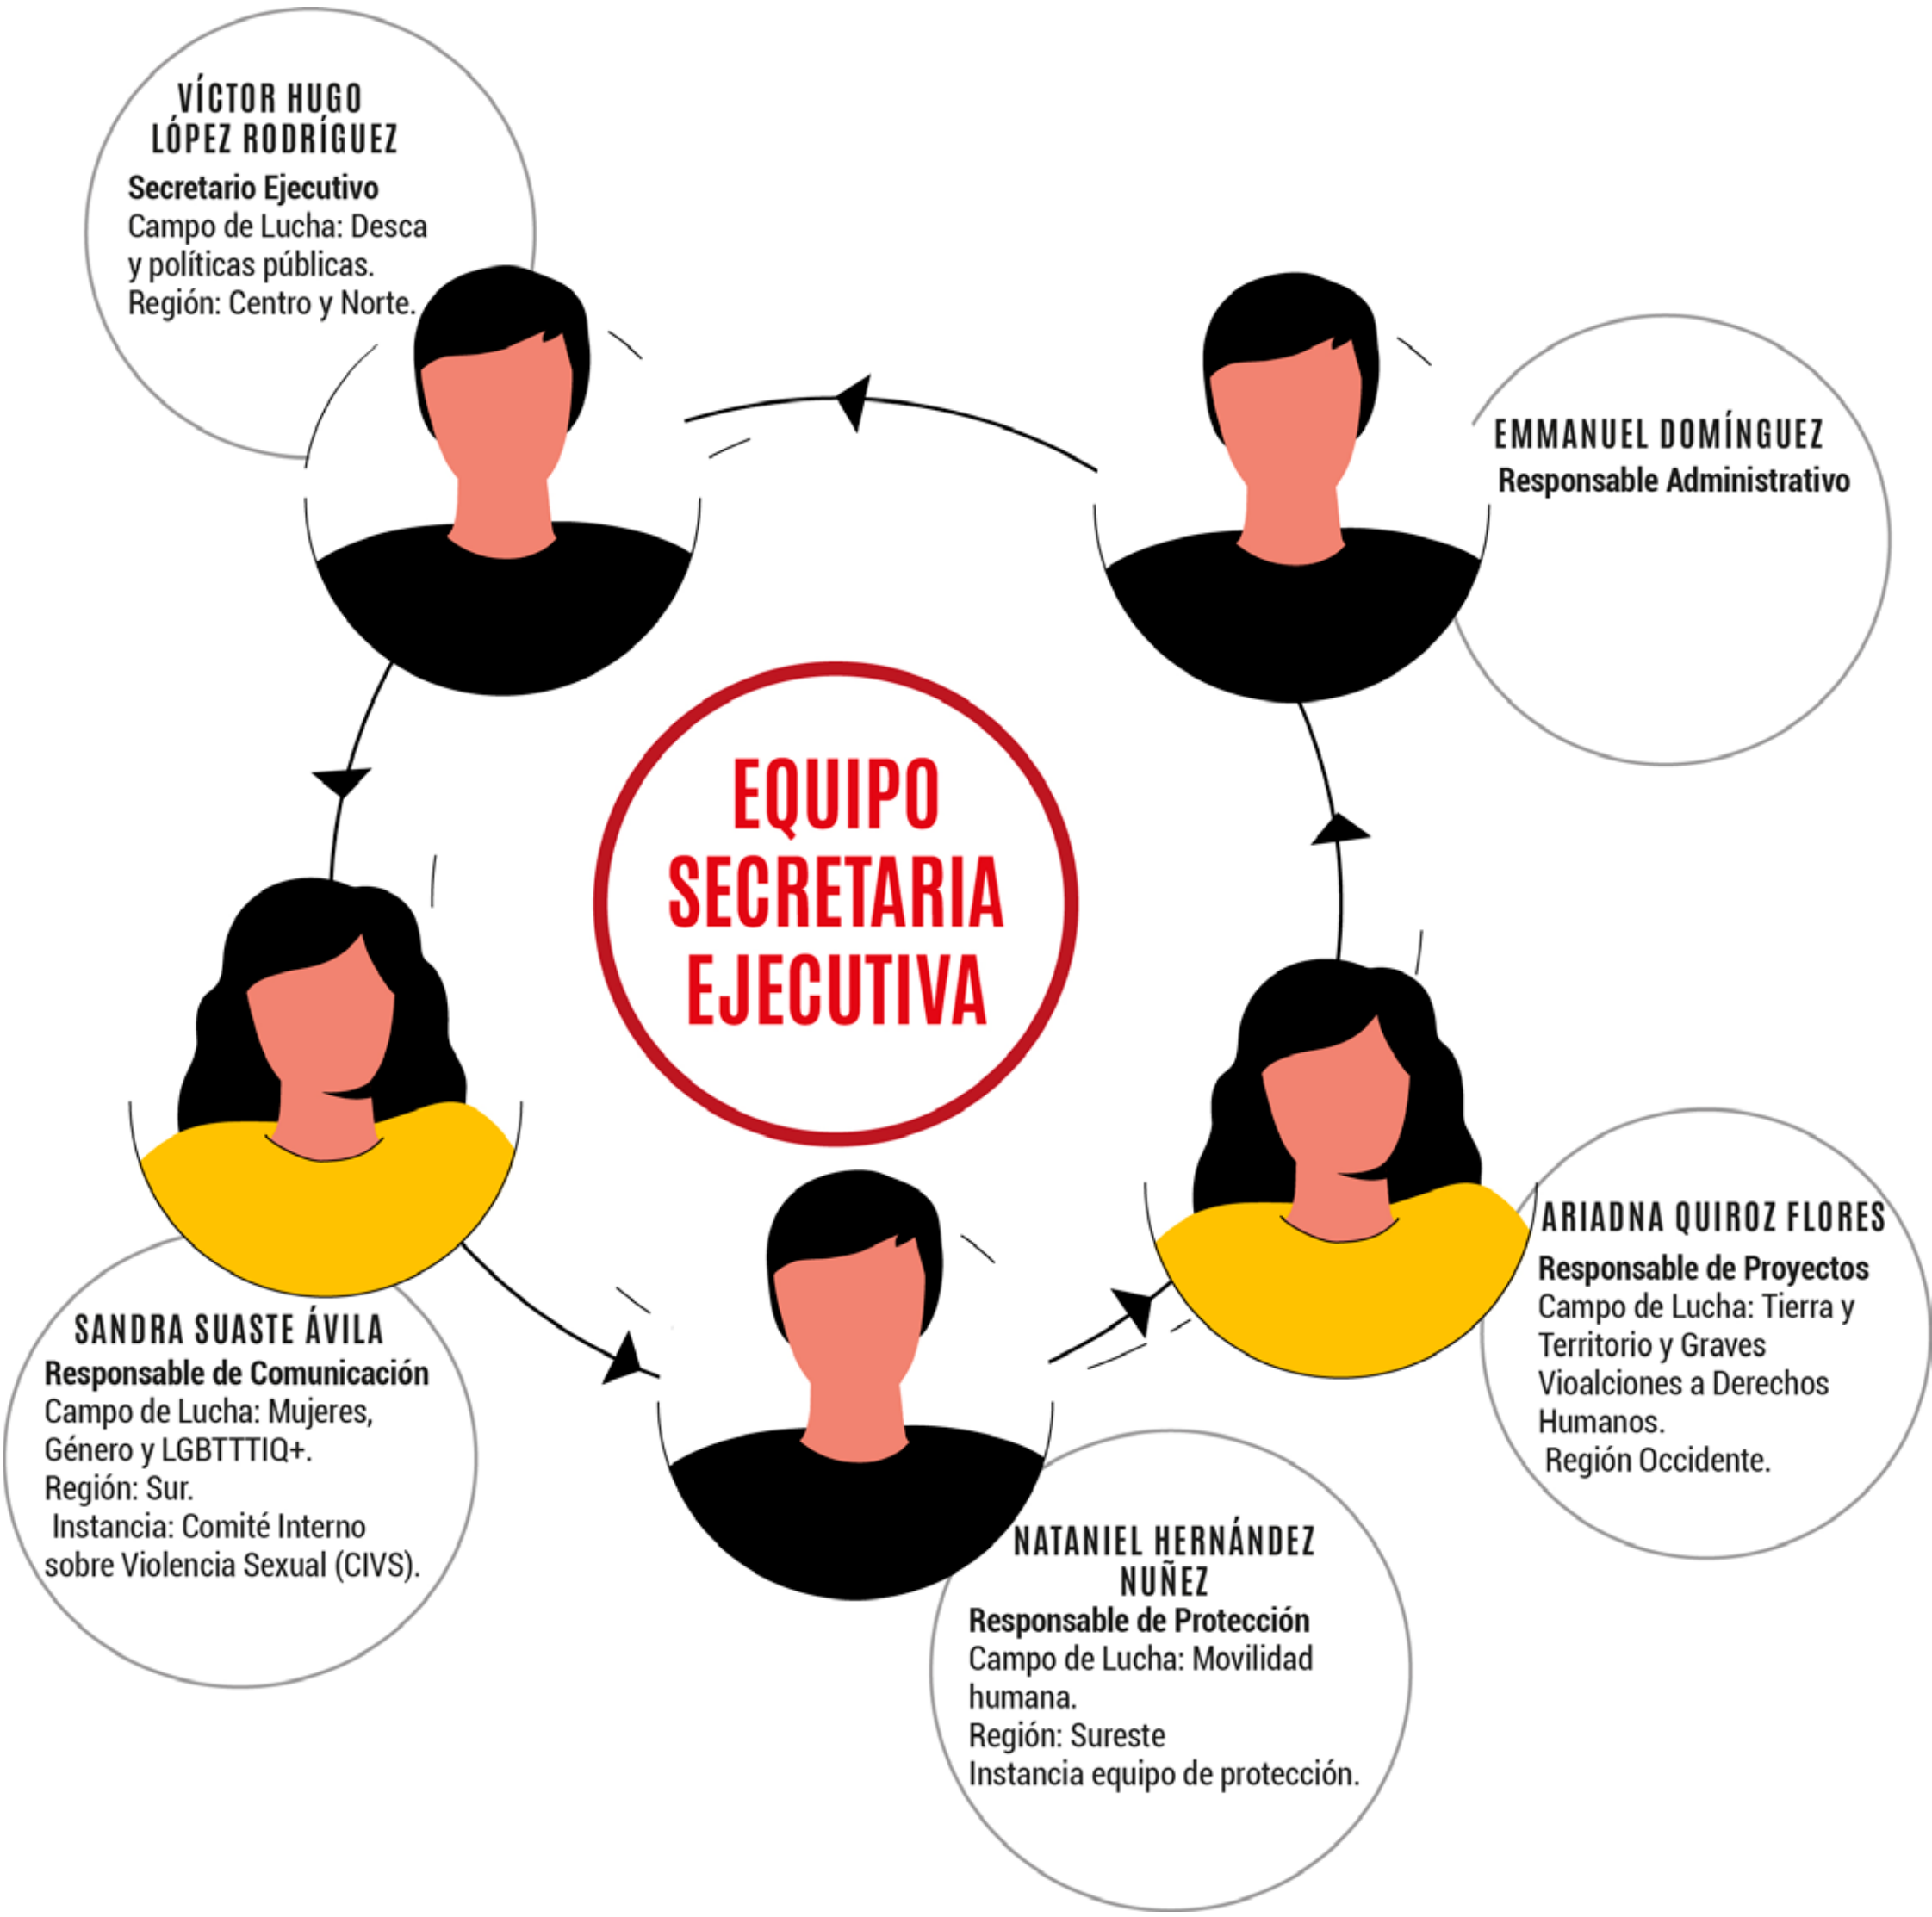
VÍCTOR HUGO LÓPEZ RODRÍGUEZ
Secretario Ejecutivo
Campo de Lucha: Desca y políticas públicas.
Región: Centro y Norte.

EMMANUEL DOMÍNGUEZ
Responsable Administrativo

EQUIPO SECRETARIA EJECUTIVA

SANDRA SUASTE ÁVILA
Responsable de Comunicación
Campo de Lucha: Mujeres, Género y LGBTTTIQ+.
Región: Sur.
Instancia: Comité Interno sobre Violencia Sexual (CIVS).

ARIADNA QUIROZ FLORES
Responsable de Proyectos
Campo de Lucha: Tierra y Territorio y Graves Vioalciones a Derechos Humanos.
Región Occidente.

NATANIEL HERNÁNDEZ NUÑEZ
Responsable de Protección
Campo de Lucha: Movilidad humana.
Región: Sureste
Instancia equipo de protección.